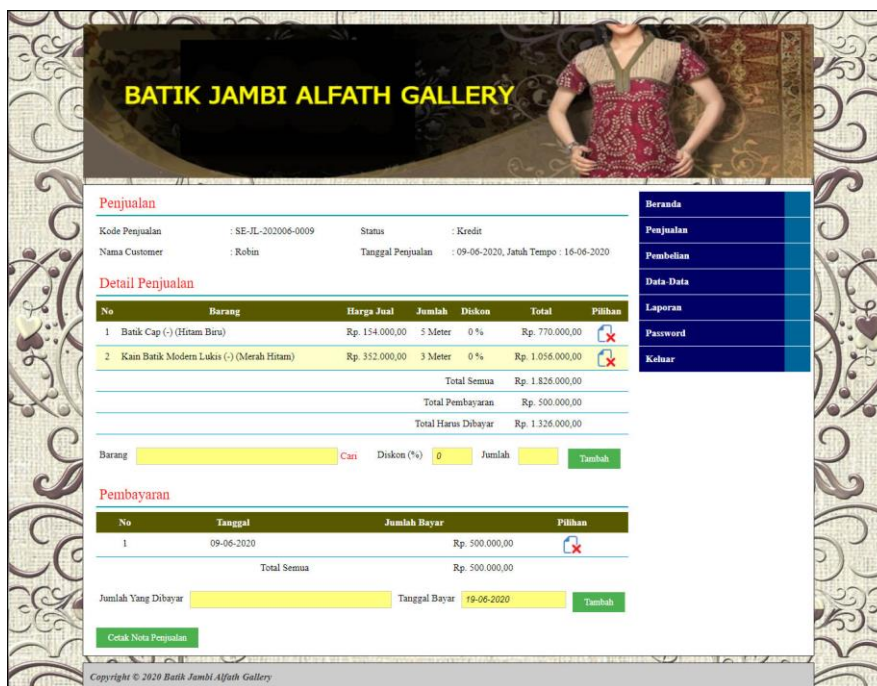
BATIK JAMBI ALFATH GALLERY

Penjualan

Kode Penjualan : SE-JL-202006-0009 Status : Kredit

Nama Customer : Robin Tanggal Penjualan : 09-06-2020, Jatuh Tempo : 16-06-2020

Detail Penjualan

| No | Barang | Harga Jual | Jumlah | Diskon | Total | Pilihan |
|---|---|---|---|---|---|---|
| 1 | Batik Cap (-) (Hitam Biru) | Rp. 154.000,00 | 5 Meter | 0 % | Rp. 770.000,00 | |
| 2 | Kain Batik Modern Lukis (-) (Merah Hitam) | Rp. 352.000,00 | 3 Meter | 0 % | Rp. 1.056.000,00 | |
| | | | | Total Semua | Rp. 1.826.000,00 | |
| | | | | Total Pembayaran | Rp. 500.000,00 | |
| | | | | Total Harus Dibayar | Rp. 1.326.000,00 | |

Barang Cari Diskon (%) 0 Jumlah Tambah

Pembayaran

| No | Tanggal | Jumlah Bayar | Pilihan |
|---|---|---|---|
| 1 | 09-06-2020 | Rp. 500.000,00 | |
| | Total Semua | Rp. 500.000,00 | |

Jumlah Yang Dibayar Tanggal Bayar 19-06-2020 Tambah

Cetak Nota Penjualan

Beranda
Penjualan
Pembelian
Data-Data
Laporan
Password
Keluar

Copyright © 2020 Batik Jambi Alfath Gallery